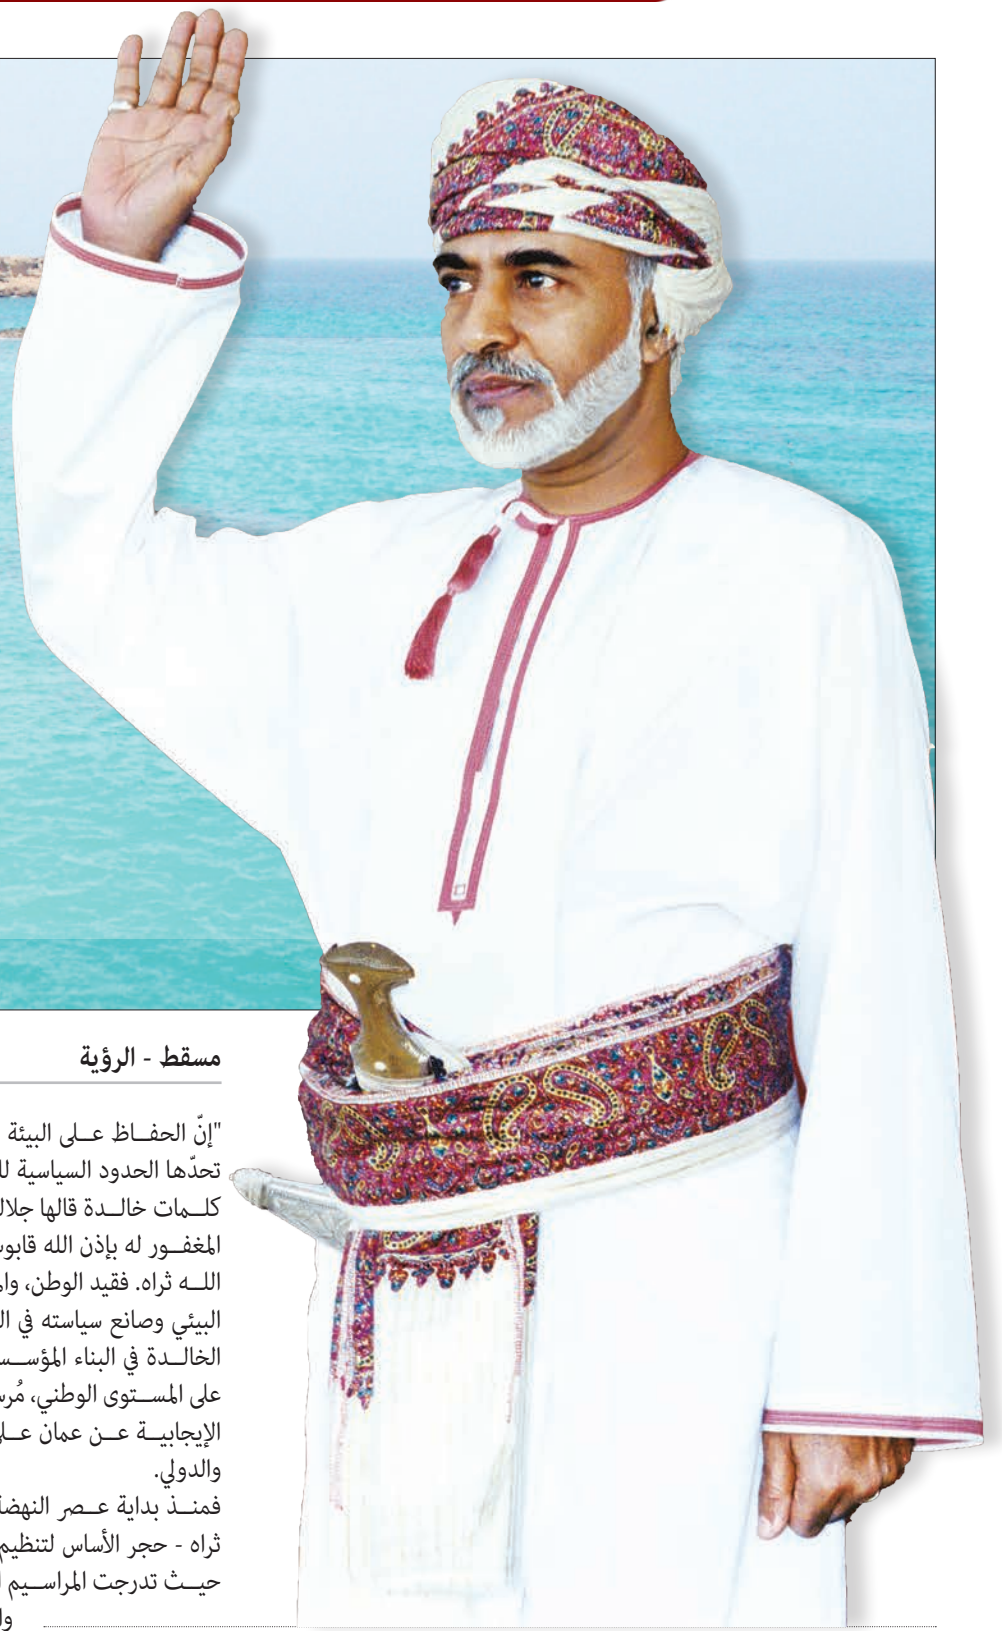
مسقط - الرؤية

"إنّ الحفـاظ عـلى البيئة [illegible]
تحدّها الحدود السياسية لـ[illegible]
كلـمات خالـدة قالها جلا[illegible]
المغفـور له بإذن الله قابو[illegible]
اللـه ثراه. فقيد الوطن، وا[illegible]
البيئي وصانع سياسته في ا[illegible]
الخالـدة في البناء المؤسـ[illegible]
على المسـتوى الوطني، مُر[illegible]
الإيجابيـة عـن عمان عـ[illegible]
والدولي.
فمنـذ بداية عـصر النهض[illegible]
ثراه - حجر الأساس لتنظيم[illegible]
حيـث تدرجت المراسـيم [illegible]
و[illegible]